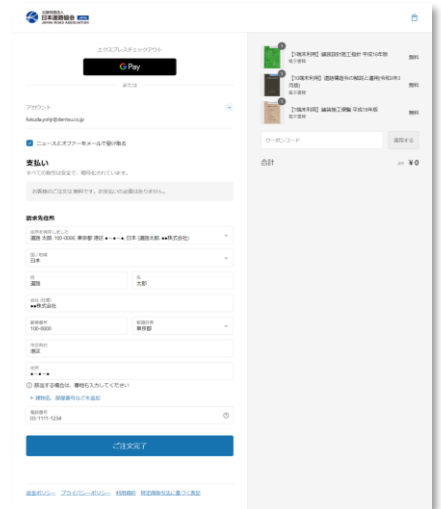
日本道路協会 JAPAN ROAD ASSOCIATION

エクスプレスチェックアウト

G Pay

または

アカウント

fukuda.yohji@dentsu.co.jp

ニュースとオファーをメールで受け取る

支払い

すべての取引は安全で、暗号化されています。

お客様のご注文は無料です。お支払いは必要ありません。

請求先住所

国/地域
日本

姓
道路

名
太郎

会社（任意）
●●株式会社

郵便番号
100-0000

都道府県
東京都

市区町村
港区

住所
●-●-●

建物名、部屋番号などを追加

電話番号
03-1111-1234

ご注文完了

返金ポリシー　プライバシーポリシー　利用規約　特定商取引法に基づく表記

【1強木利用】 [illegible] 平成18年版
電子書籍
無料

【1強木利用】 道路構造令の解説と運用(令和3年3月版)
電子書籍
無料

【1強木利用】 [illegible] 平成19年版
電子書籍
無料

クーポンコード
適用する

合計
JPY ¥0